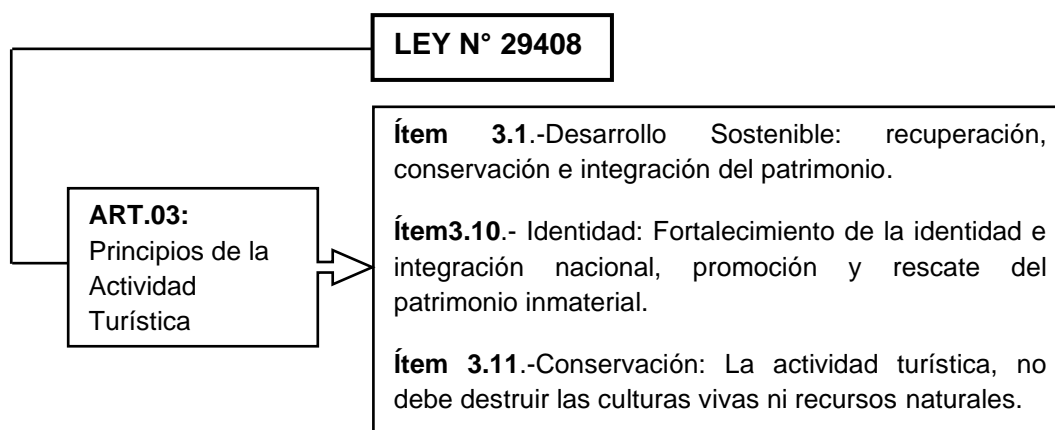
LEY N° 29408

ART.03: Principios de la Actividad Turística

Ítem 3.1.-Desarrollo Sostenible: recuperación, conservación e integración del patrimonio.

Ítem3.10.- Identidad: Fortalecimiento de la identidad e integración nacional, promoción y rescate del patrimonio inmaterial.

Ítem 3.11.-Conservación: La actividad turística, no debe destruir las culturas vivas ni recursos naturales.